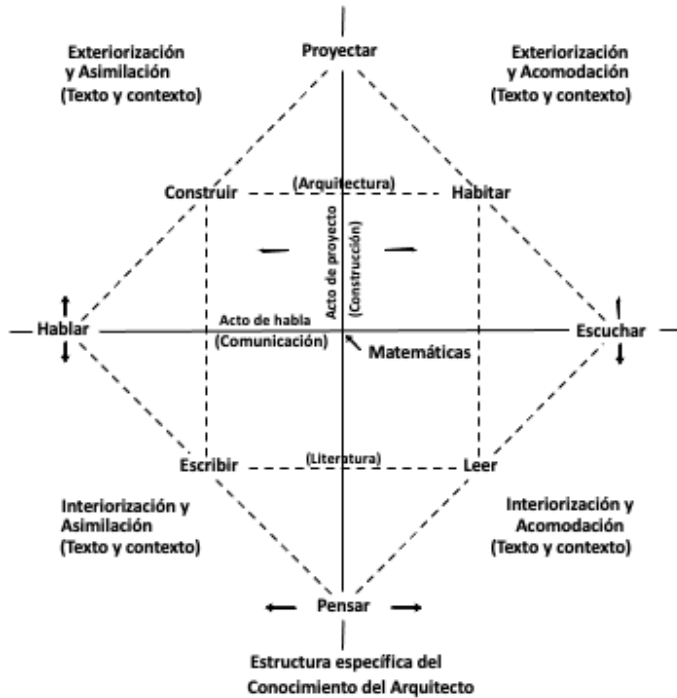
Exteriorización y Asimilación (Texto y contexto)

Proyectar

Exteriorización y Acomodación (Texto y contexto)

Construir

(Arquitectura)

Habitar

Acto de proyecto (Construcción)

Hablar

Acto de habla (Comunicación)

Matemáticas

Escuchar

Escribir

(Literatura)

Leer

Interiorización y Asimilación (Texto y contexto)

Interiorización y Acomodación (Texto y contexto)

Pensar

Estructura específica del Conocimiento del Arquitecto